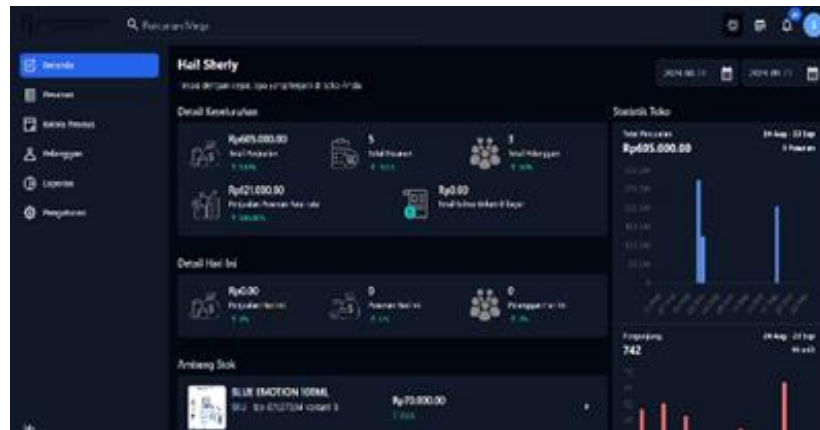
Pencarian Harga

Beranda
Pesanan
Katalog Produk
Pelanggan
Laporan
Pengaturan

Hai! Sherly
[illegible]

2024-08-21
2024-09-21

Detail Keseluruhan

Rp605.000,00
Total Penjualan
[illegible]

5
Total Pesanan
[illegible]

3
Total Pelanggan
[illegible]

Rp121.000,00
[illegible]
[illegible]

Rp0,00
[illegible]

Detail Hari Ini

Rp0,00
Penjualan Hari Ini
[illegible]

0
Pesanan Hari Ini
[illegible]

0
Pelanggan Hari Ini
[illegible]

Ambang Stok

BLUE EMOTION 100ML
SKU : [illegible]

Rp70.000,00
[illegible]

Statistik Toko

Total Penjualan
Rp605.000,00
24 Aug - 22 Sep
5 Pesanan

Pengunjung
742
24 Aug - 22 Sep
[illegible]